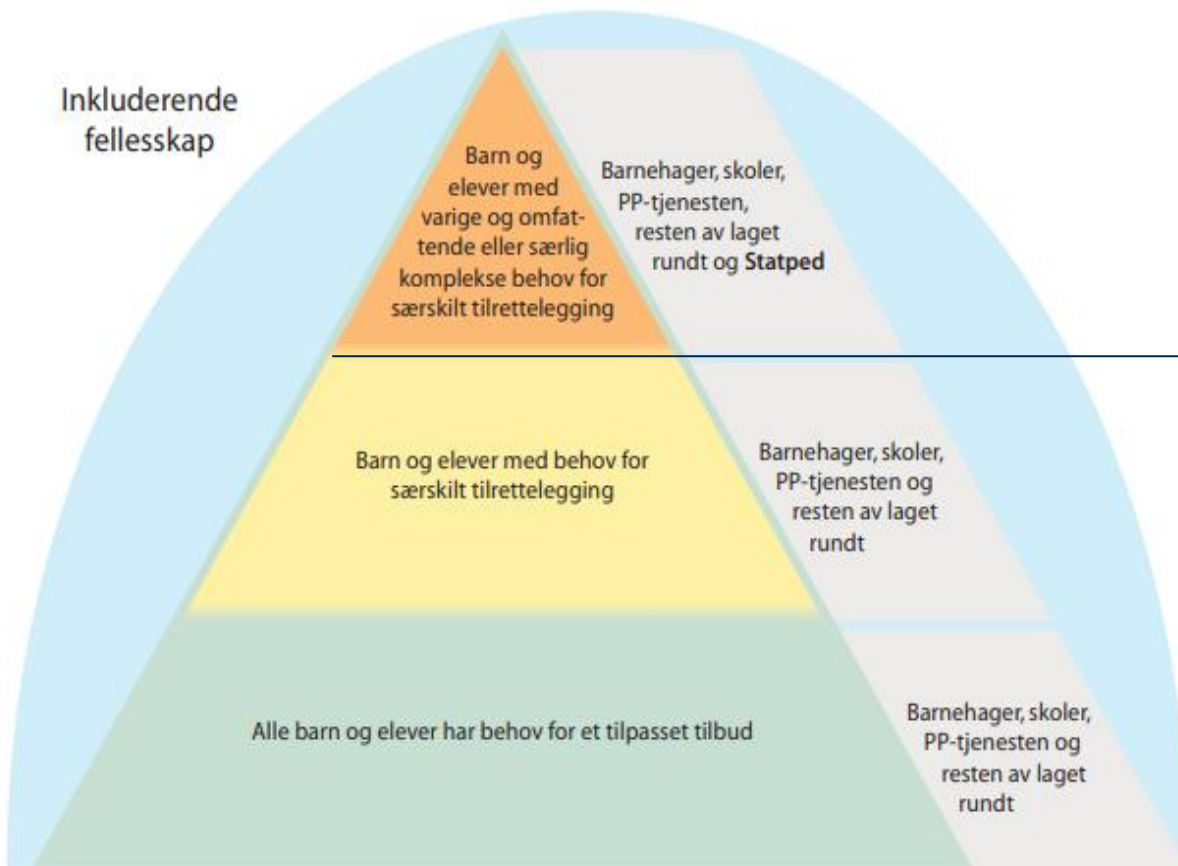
Inkluderende fellesskap

Barn og elever med varige og omfattende eller særlig komplekse behov for særskilt tilrettelegging

Barnehager, skoler, PP-tjenesten, resten av laget rundt og **Statped**

Barn og elever med behov for særskilt tilrettelegging

Barnehager, skoler, PP-tjenesten og resten av laget rundt

Alle barn og elever har behov for et tilpasset tilbud

Barnehager, skoler, PP-tjenesten og resten av laget rundt